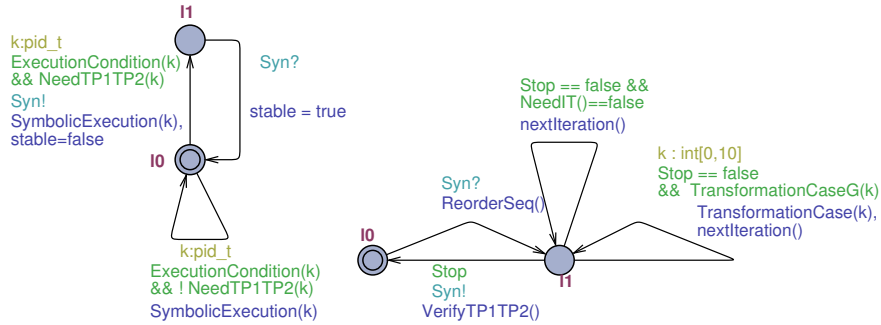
l1

k:pid_t
ExecutionCondition(k)
&& NeedTP1TP2(k)
Syn!
SymbolicExecution(k),
stable=false

Syn?

stable = true

l0

k:pid_t
ExecutionCondition(k)
&& ! NeedTP1TP2(k)
SymbolicExecution(k)

Stop == false &&
NeedIT()==false
nextIteration()

k : int[0,10]
Stop == false
&& TransformationCaseG(k)
TransformationCase(k),
nextIteration()

Syn?
ReorderSeq()

l0

Stop
Syn!
VerifyTP1TP2()

l1